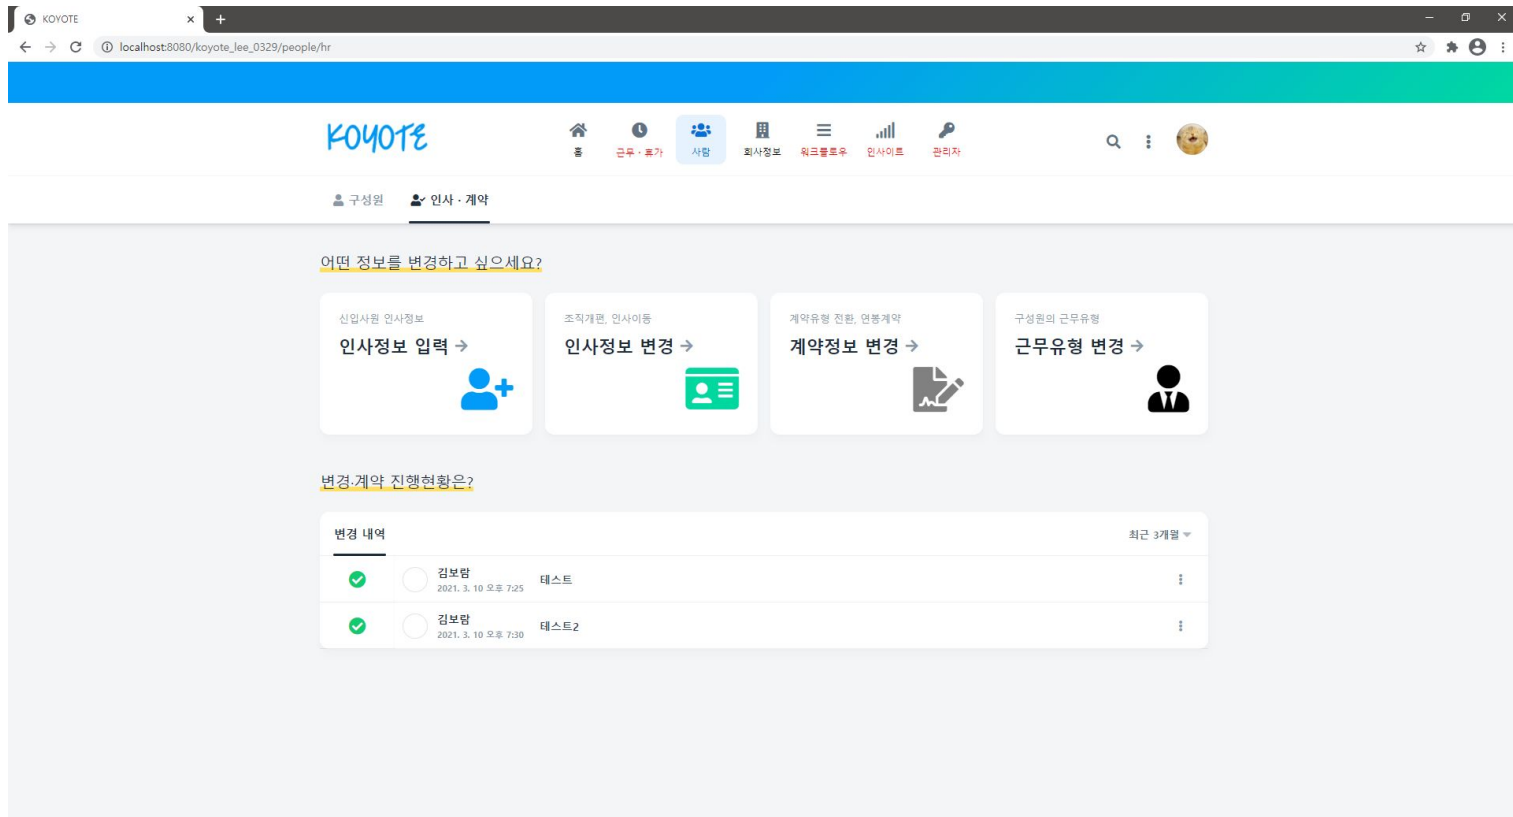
KOYOTE
localhost:8080/koyote_lee_0329/people/hr

KOYOTE

홈
근무 · 휴가
사람
회사정보
워크플로우
인사이트
관리자

구성원
인사 · 계약

어떤 정보를 변경하고 싶으세요?

신입사원 인사정보
인사정보 입력 →

조직개편, 인사이동
인사정보 변경 →

계약유형 전환, 연봉계약
계약정보 변경 →

구성원의 근무유형
근무유형 변경 →

변경·계약 진행현황은?

변경 내역
최근 3개월

김보람
2021. 3. 10 오후 7:25
테스트

김보람
2021. 3. 10 오후 7:30
테스트2